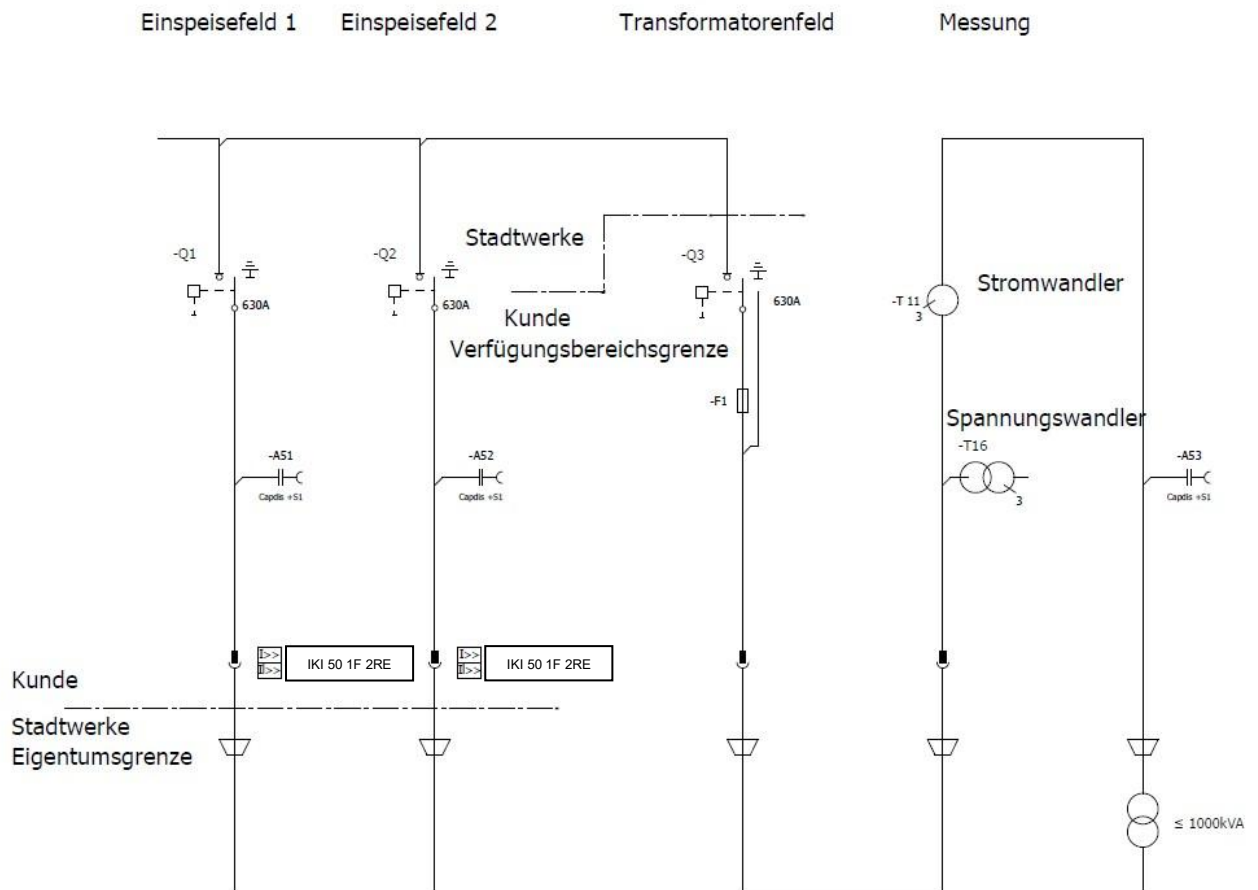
Einspeisefeld 1

Einspeisefeld 2

Transformatorenfeld

Messung

Stadtwerke

-Q1

630A

-Q2

630A

Kunde

Verfügungsbereichsgrenze

-Q3

630A

-T 11

3

Stromwandler

-F1

Spannungswandler

-T16

3

-A51

Capdis +S1

-A52

Capdis +S1

-A53

Capdis +S1

I>>

I>>

IKI 50 1F 2RE

I>>

I>>

IKI 50 1F 2RE

Kunde

Stadtwerke

Eigentumsgrenze

≤ 1000kVA